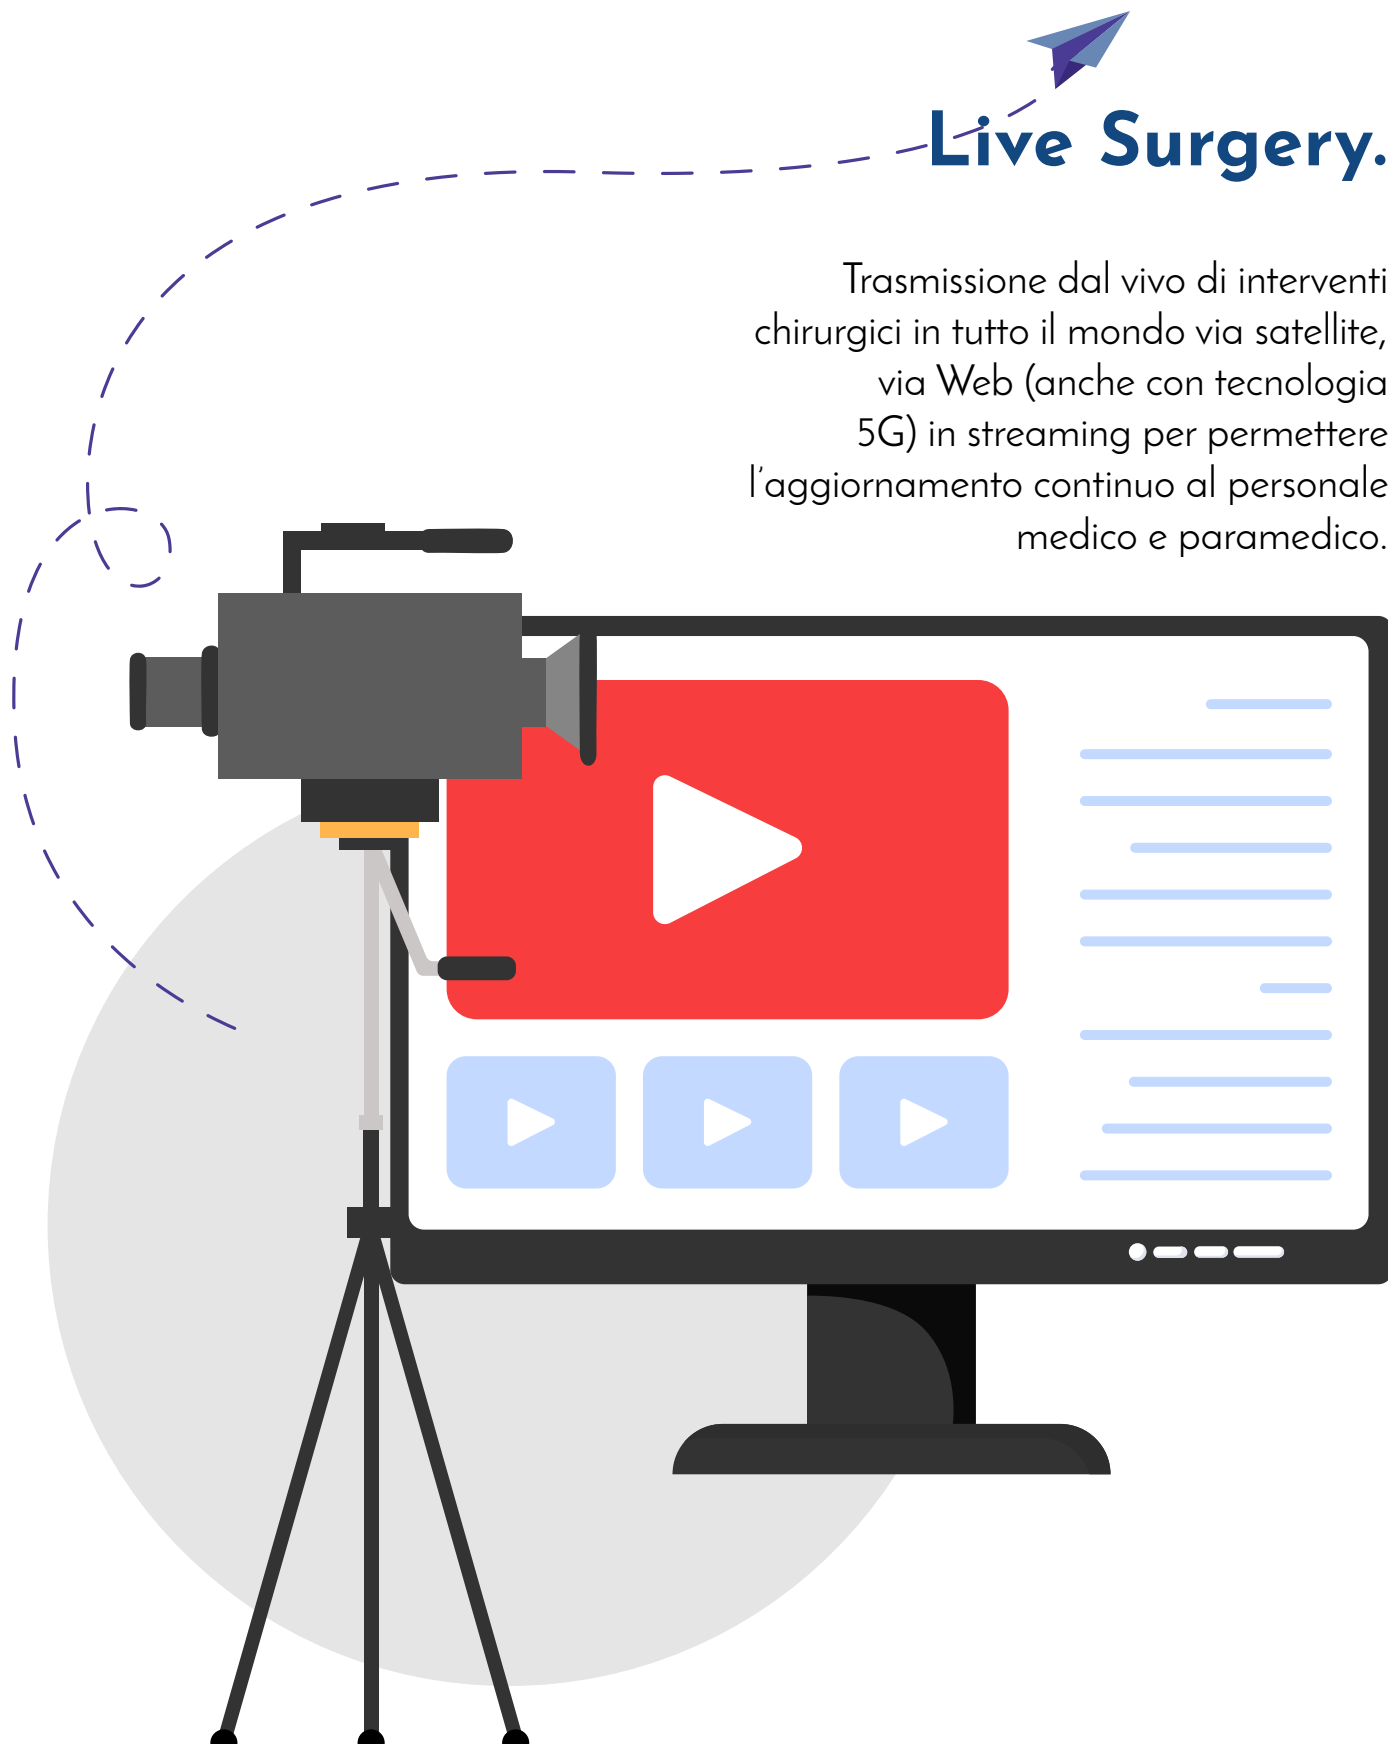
Live Surgery.

Trasmissione dal vivo di interventi chirurgici in tutto il mondo via satellite, via Web (anche con tecnologia 5G) in streaming per permettere l'aggiornamento continuo al personale medico e paramedico.